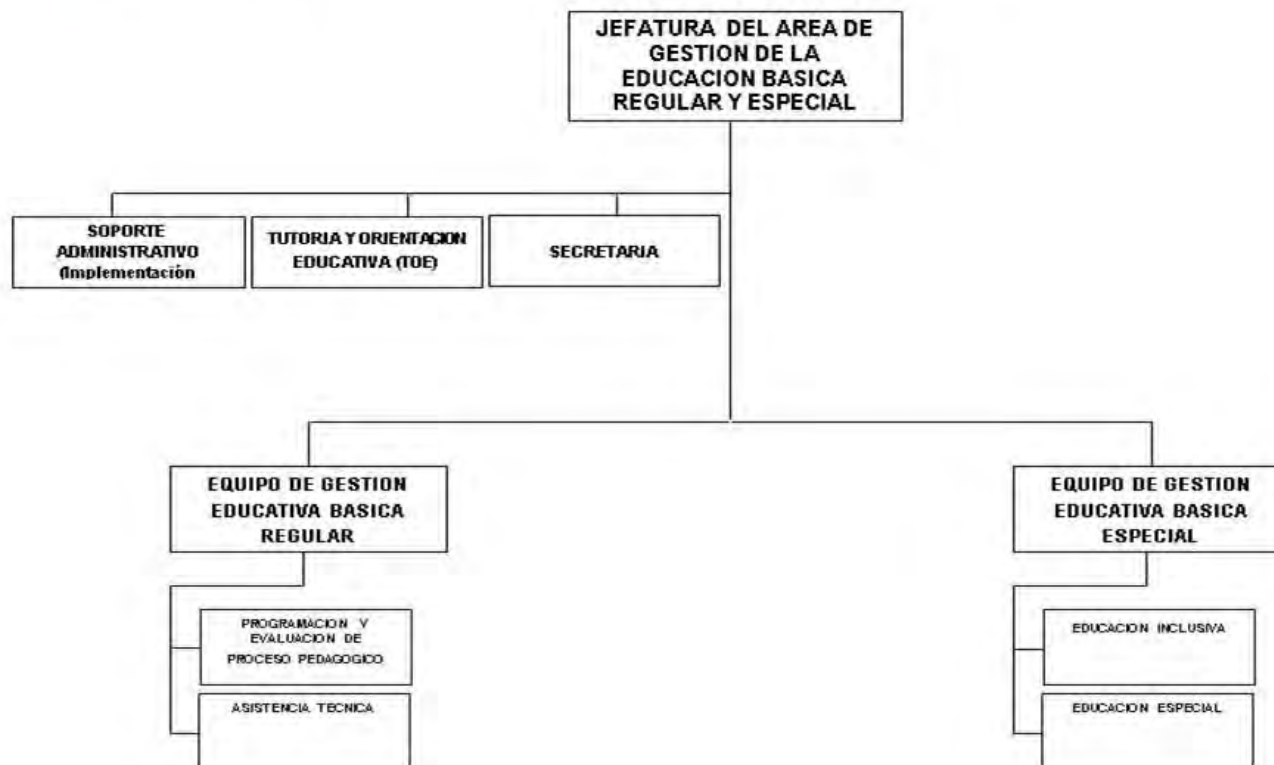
JEFATURA DEL AREA DE GESTION DE LA EDUCACION BASICA REGULAR Y ESPECIAL

SOPORTE ADMINISTRATIVO (Implementación

TUTORIA Y ORIENTACION EDUCATIVA (TOE)

SECRETARIA

EQUIPO DE GESTION EDUCATIVA BASICA REGULAR

PROGRAMACION Y EVALUACION DE PROCESO PEDAGOGICO

ASISTENCIA TECNICA

EQUIPO DE GESTION EDUCATIVA BASICA ESPECIAL

EDUCACION INCLUSIVA

EDUCACION ESPECIAL